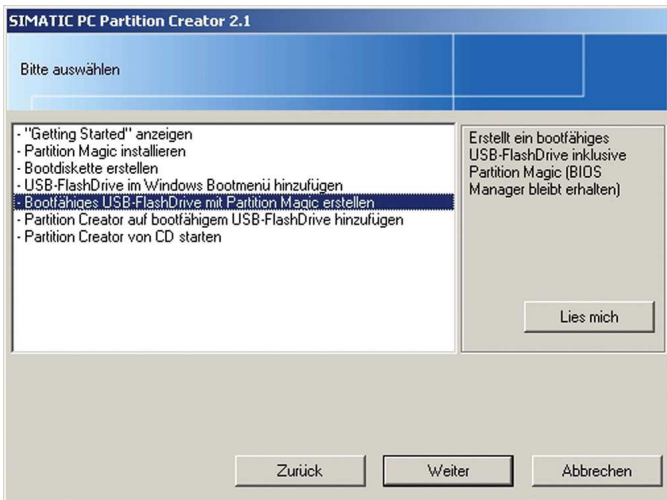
SIMATIC PC Partition Creator 2.1

Bitte auswählen

- "Getting Started" anzeigen
- Partition Magic installieren
- Bootdiskette erstellen
- USB-FlashDrive im Windows Bootmenü hinzufügen
- Bootfähiges USB-FlashDrive mit Partition Magic erstellen
- Partition Creator auf bootfähigem USB-FlashDrive hinzufügen
- Partition Creator von CD starten

Erstellt ein bootfähiges USB-FlashDrive inklusive Partition Magic (BIOS Manager bleibt erhalten)

Lies mich

Zurück

Weiter

Abbrechen